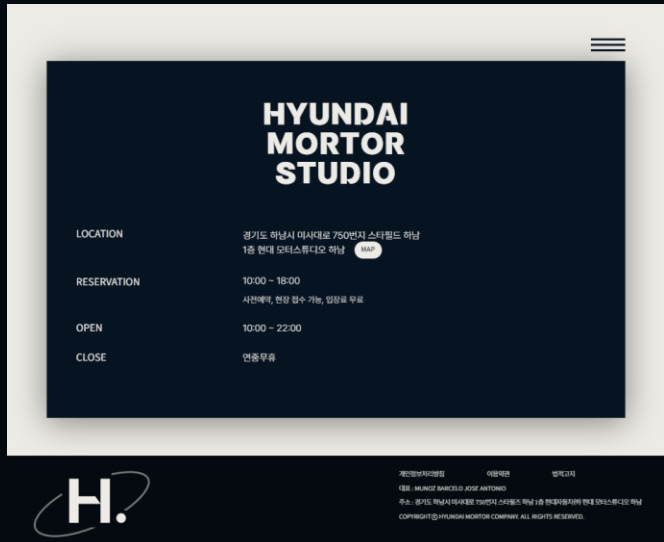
HYUNDAI MORTOR STUDIO

LOCATION
경기도 하남시 미사대로 750번지 스타필드 하남 1층 현대 모터스튜디오 하남 MAP

RESERVATION
10:00 ~ 18:00
사전예약, 현장 접수 가능, 입장료 무료

OPEN
10:00 ~ 22:00

CLOSE
연중무휴

H.

개인정보처리방침 이용약관 법적고지
대표 : MUNOZ BARCELO JOSE ANTONIO
주소 : 경기도 하남시 미사대로 750번지 스타필드 하남 1층 현대자동차㈜ 현대 모터스튜디오 하남
COPYRIGHT ⓒ HYUNDAI MORTOR COMPANY. ALL RIGHTS RESERVED.